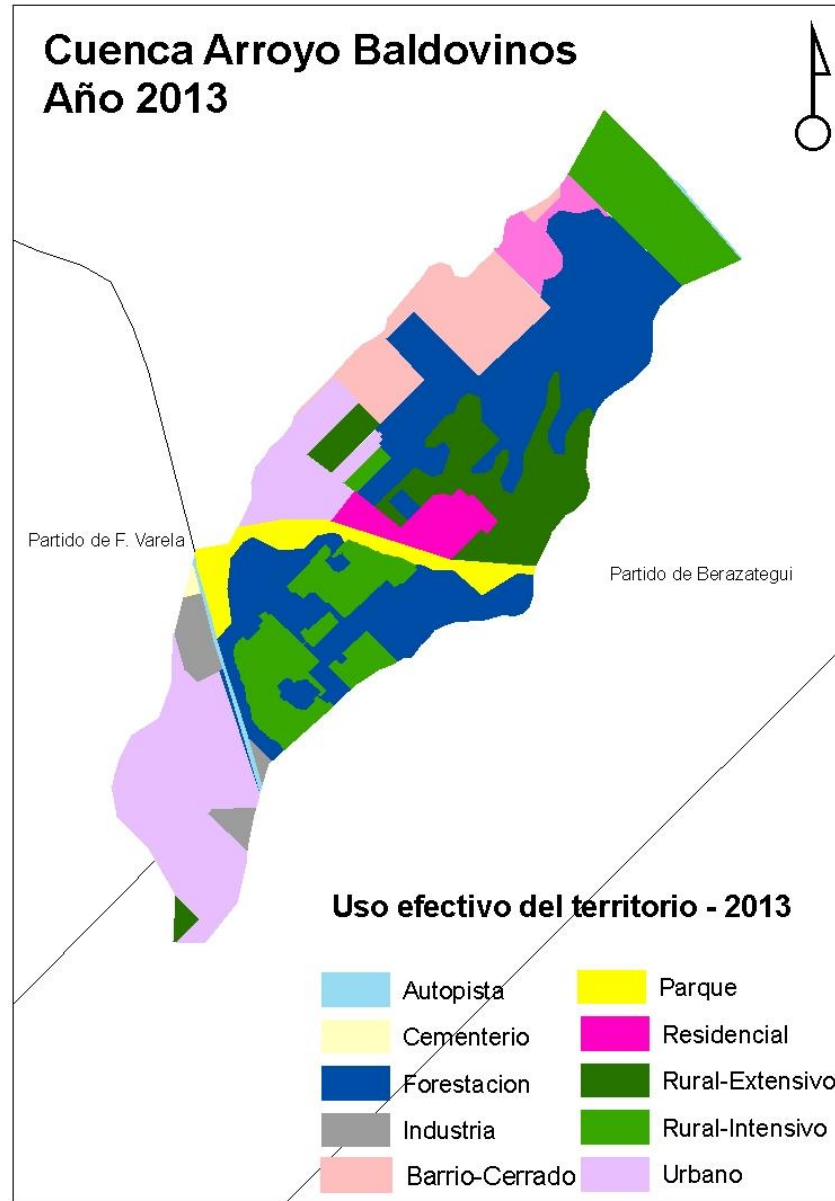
Cuenca Arroyo Baldovinos
Año 2013

Partido de F. Varela

Partido de Berazategui

Uso efectivo del territorio - 2013

Autopista
Cementerio
Forestacion
Industria
Barrio-Cerrado
Parque
Residencial
Rural-Extensivo
Rural-Intensivo
Urbano